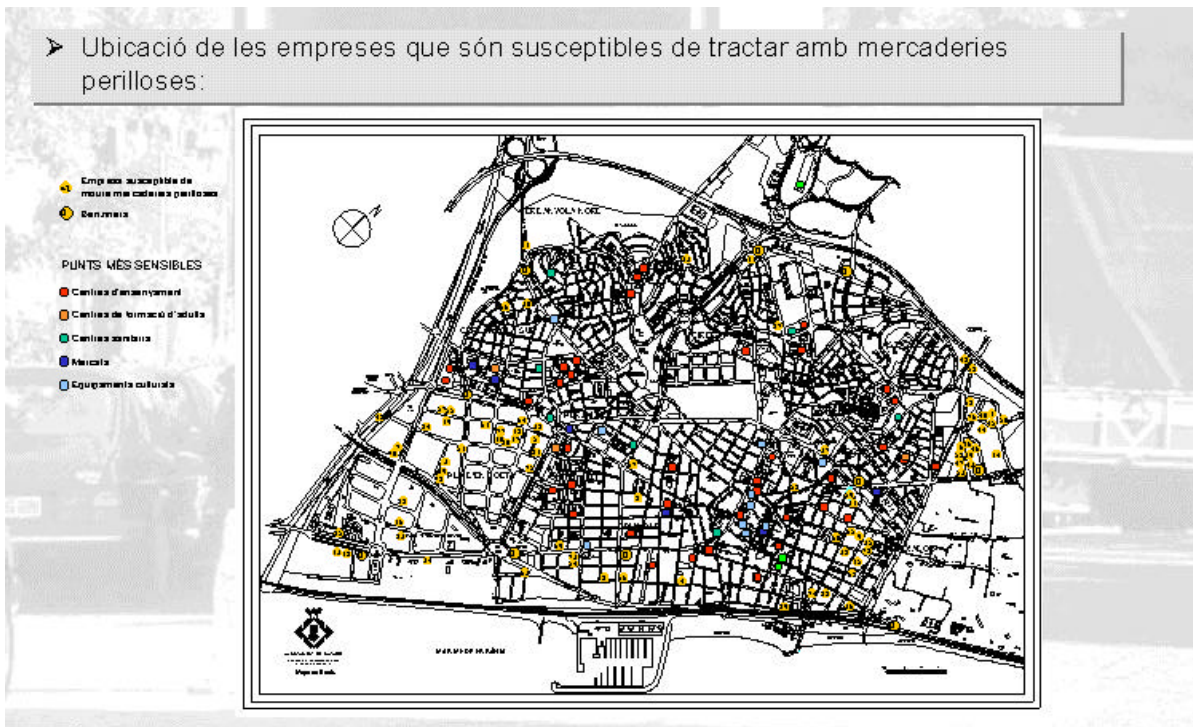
➢ Ubicació de les empreses que són susceptibles de tractar amb mercaderies perilloses:

Empresa susceptible de moure mercaderies perilloses

Benzineres

PUNTS MÉS SENSIBLES

Centres d'ensenyament

Centres de formació d'adults

Centres sanitaris

Mercats

Equipaments culturals

PLAÇA DE CATALUNYA

MAR MEDITERRÀNIA